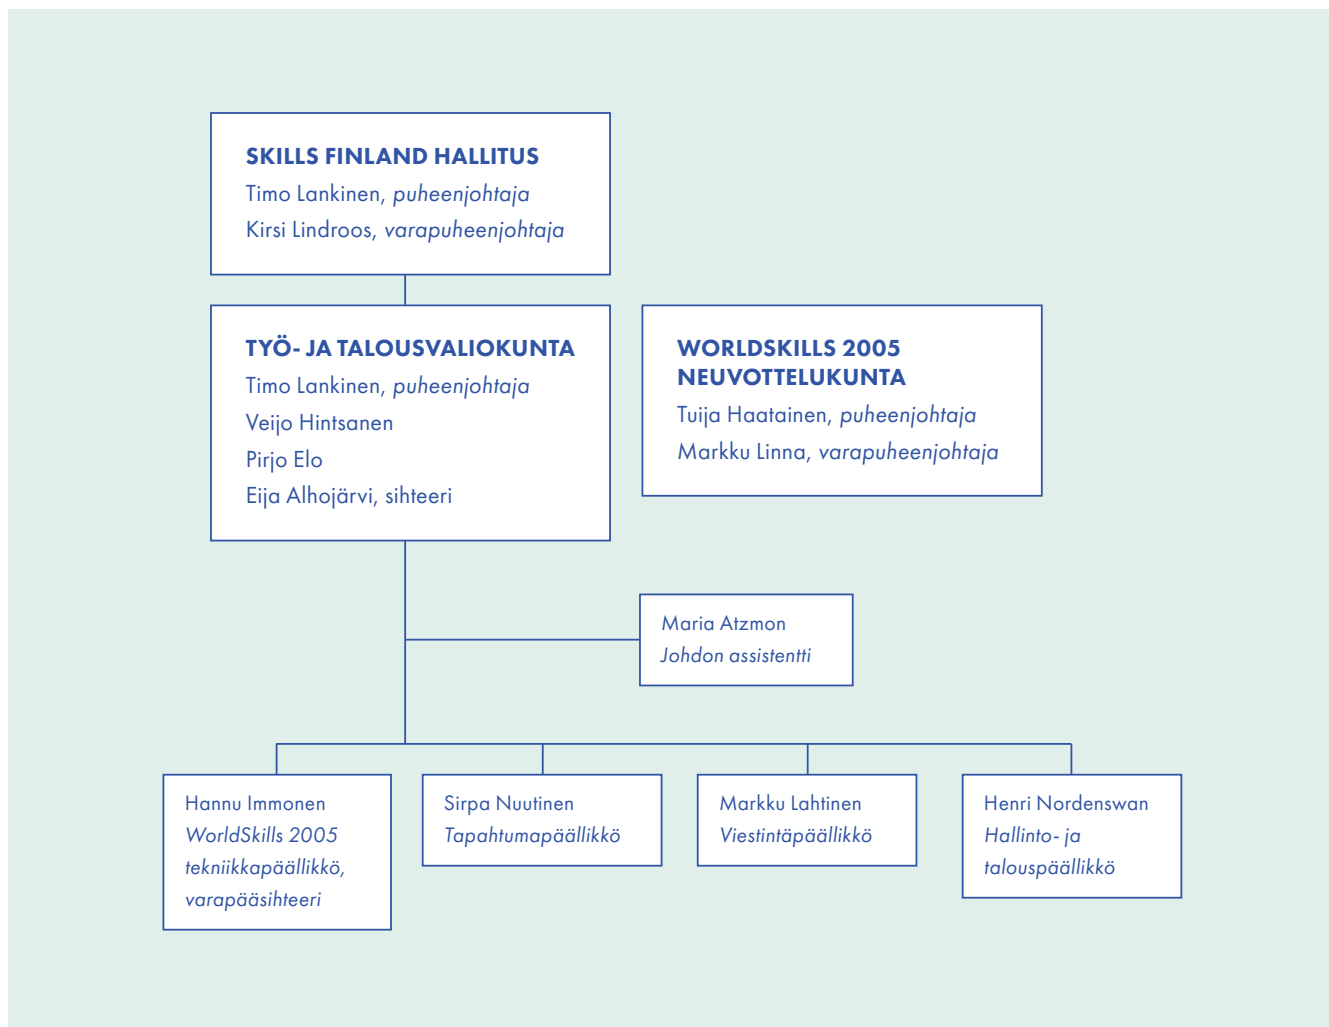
SKILLS FINLAND HALLITUS
Timo Lankinen, puheenjohtaja
Kirsi Lindroos, varapuheenjohtaja

TYÖ- JA TALOUSVALIOKUNTA
Timo Lankinen, puheenjohtaja
Veijo Hintsanen
Pirjo Elo
Eija Alhojärvi, sihteeri

WORLDSKILLS 2005 NEUVOTTELUKUNTA
Tuija Haatainen, puheenjohtaja
Markku Linna, varapuheenjohtaja

Maria Atzmon
Johdon assistentti

Hannu Immonen
WorldSkills 2005 tekniikkapäällikkö, varapääsihteeri

Sirpa Nuutinen
Tapahtumapäällikkö

Markku Lahtinen
Viestintäpäällikkö

Henri Nordenswan
Hallinto- ja talouspäällikkö